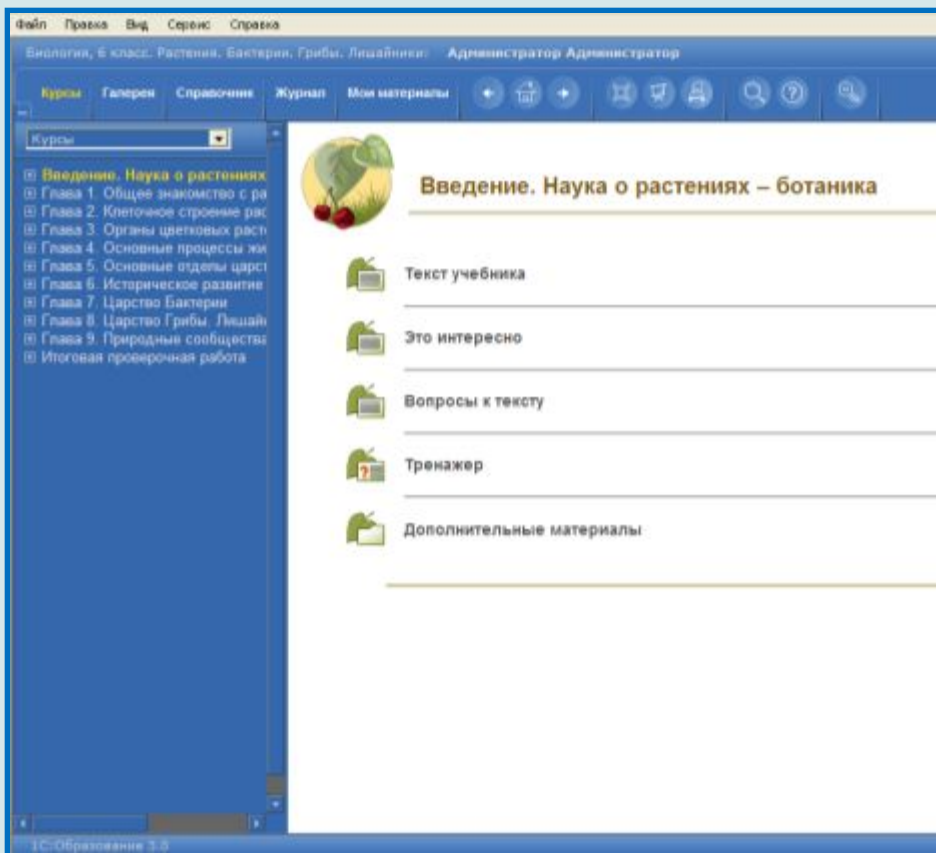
Файл Правка Вид Сервис Справка

Биология, 6 класс. Растения. Бактерии. Грибы. Лишайники Администратор Администратор

Курсы Галерея Справочник Журнал Мои материалы

Курсы

⊞ Введение. Наука о растениях
⊞ Глава 1. Общее знакомство с ра
⊞ Глава 2. Клеточное строение рас
⊞ Глава 3. Органы цветковых расте
⊞ Глава 4. Основные процессы жи
⊞ Глава 5. Основные отделы царст
⊞ Глава 6. Историческое развитие
⊞ Глава 7. Царство Бактерии
⊞ Глава 8. Царство Грибы. Лишайн
⊞ Глава 9. Природные сообществ
⊞ Итоговая проверочная работа

Введение. Наука о растениях – ботаника

Текст учебника

Это интересно

Вопросы к тексту

Тренажер

Дополнительные материалы

1С:Образование 3.0